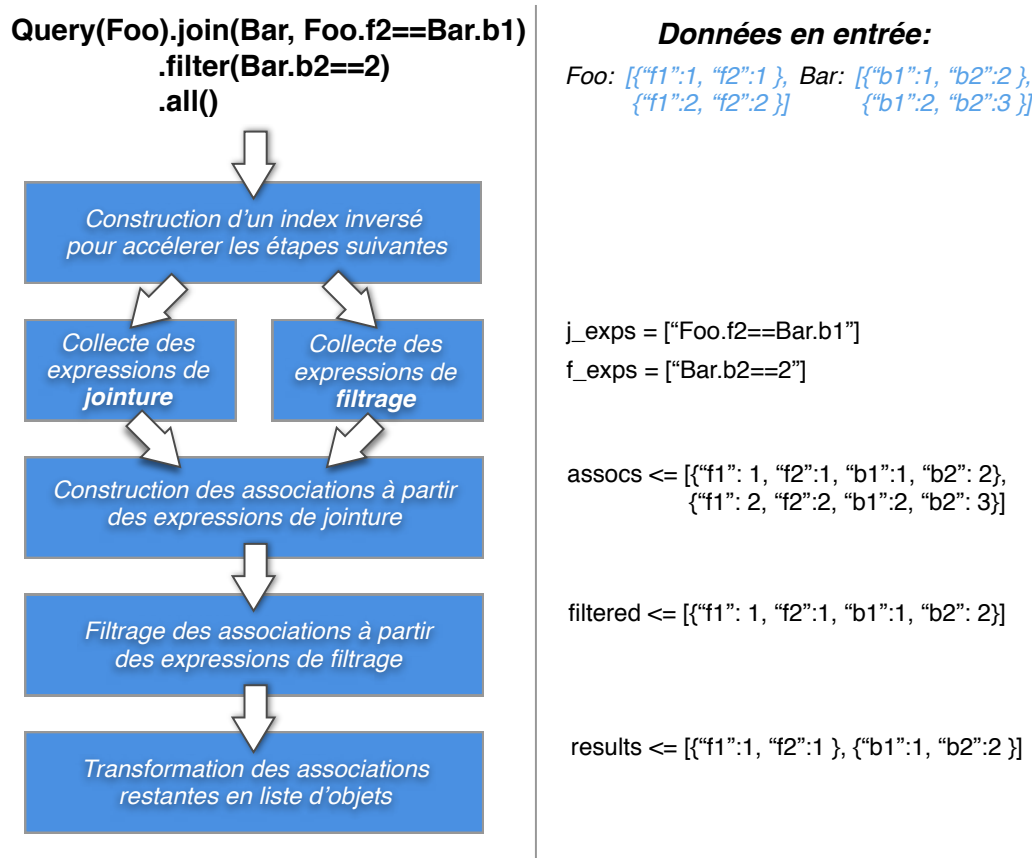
Query(Foo).join(Bar, Foo.f2==Bar.b1)
.filter(Bar.b2==2)
.all()

Construction d'un index inversé pour accélerer les étapes suivantes

Collecte des expressions de **jointure**

Collecte des expressions de **filtrage**

Construction des associations à partir des expressions de jointure

Filtrage des associations à partir des expressions de filtrage

Transformation des associations restantes en liste d'objets

Données en entrée:

Foo: [{"f1":1, "f2":1 }, {"f1":2, "f2":2 }]
Bar: [{"b1":1, "b2":2 }, {"b1":2, "b2":3 }]

j_exps = ["Foo.f2==Bar.b1"]
f_exps = ["Bar.b2==2"]

assocs <= [{"f1": 1, "f2":1, "b1":1, "b2": 2}, {"f1": 2, "f2":2, "b1":2, "b2": 3}]

filtered <= [{"f1": 1, "f2":1, "b1":1, "b2": 2}]

results <= [{"f1":1, "f2":1 }, {"b1":1, "b2":2 }]